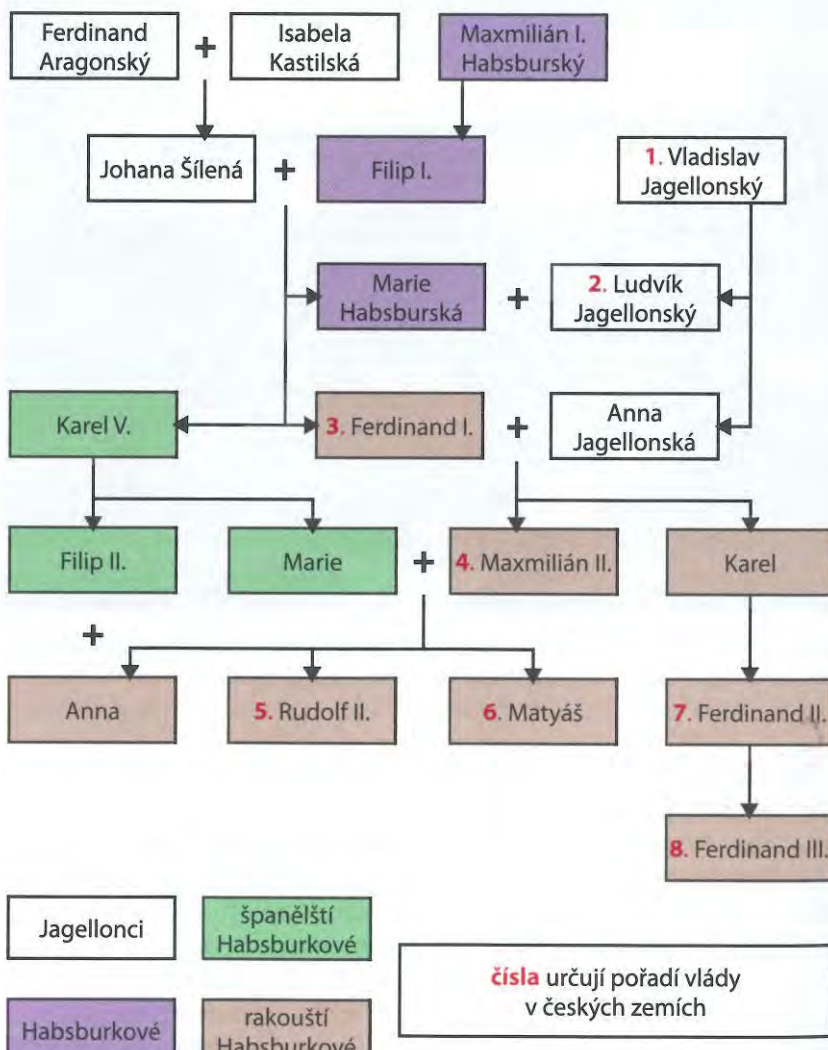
Ferdinand Aragonský + Isabela Kastilská

Maxmilián I. Habsburský

Johana Šílená + Filip I.

1. Vladislav Jagellonský

Marie Habsburská + 2. Ludvík Jagellonský

Karel V.

3. Ferdinand I. + Anna Jagellonská

Filip II.

Marie + 4. Maxmilián II.

Karel

+

Anna

5. Rudolf II.

6. Matyáš

7. Ferdinand II.

8. Ferdinand III.

Jagellonci

španělští Habsburkové

čísla určují pořadí vlády v českých zemích

Habsburkové

rakouští Habsburkové